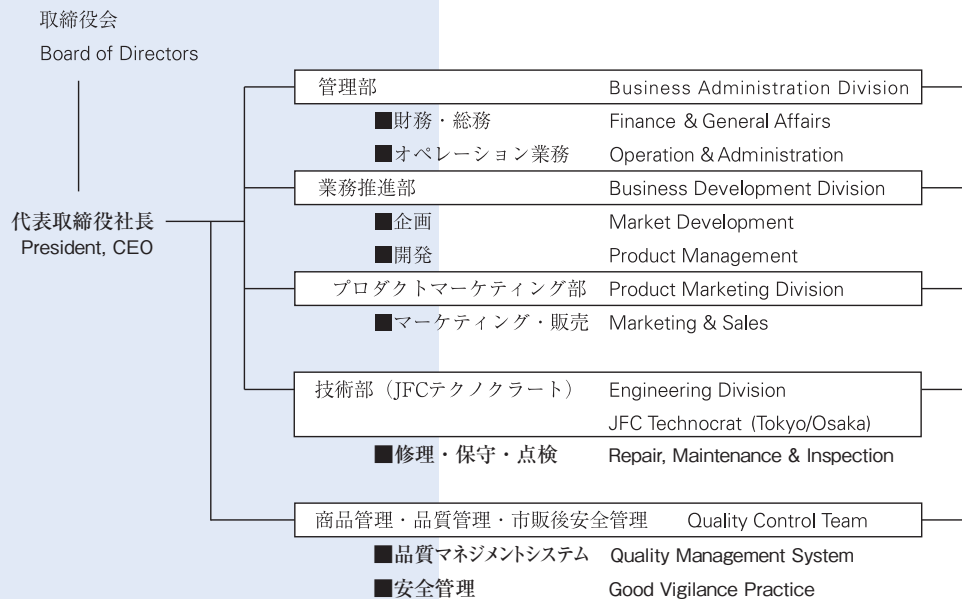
取締役会
Board of Directors

代表取締役社長
President, CEO

管理部 Business Administration Division
■財務・総務 Finance & General Affairs
■オペレーション業務 Operation & Administration

業務推進部 Business Development Division
■企画 Market Development
■開発 Product Management

プロダクトマーケティング部 Product Marketing Division
■マーケティング・販売 Marketing & Sales

技術部（JFCテクノクラート） Engineering Division
JFC Technocrat (Tokyo/Osaka)
■修理・保守・点検 Repair, Maintenance & Inspection

商品管理・品質管理・市販後安全管理 Quality Control Team
■品質マネジメントシステム Quality Management System
■安全管理 Good Vigilance Practice